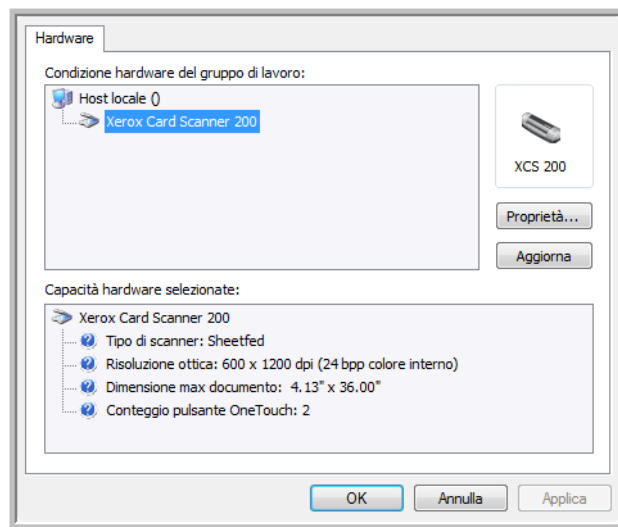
Hardware

Condizione hardware del gruppo di lavoro:

Host locale ()
Xerox Card Scanner 200

XCS 200

Proprietà...

Aggiorna

Capacità hardware selezionate:

Xerox Card Scanner 200
Tipo di scanner: Sheetfed
Risoluzione ottica: 600 x 1200 dpi (24 bpp colore interno)
Dimensione max documento: 4.13" x 36.00"
Conteggio pulsante OneTouch: 2

OK

Annulla

Applica